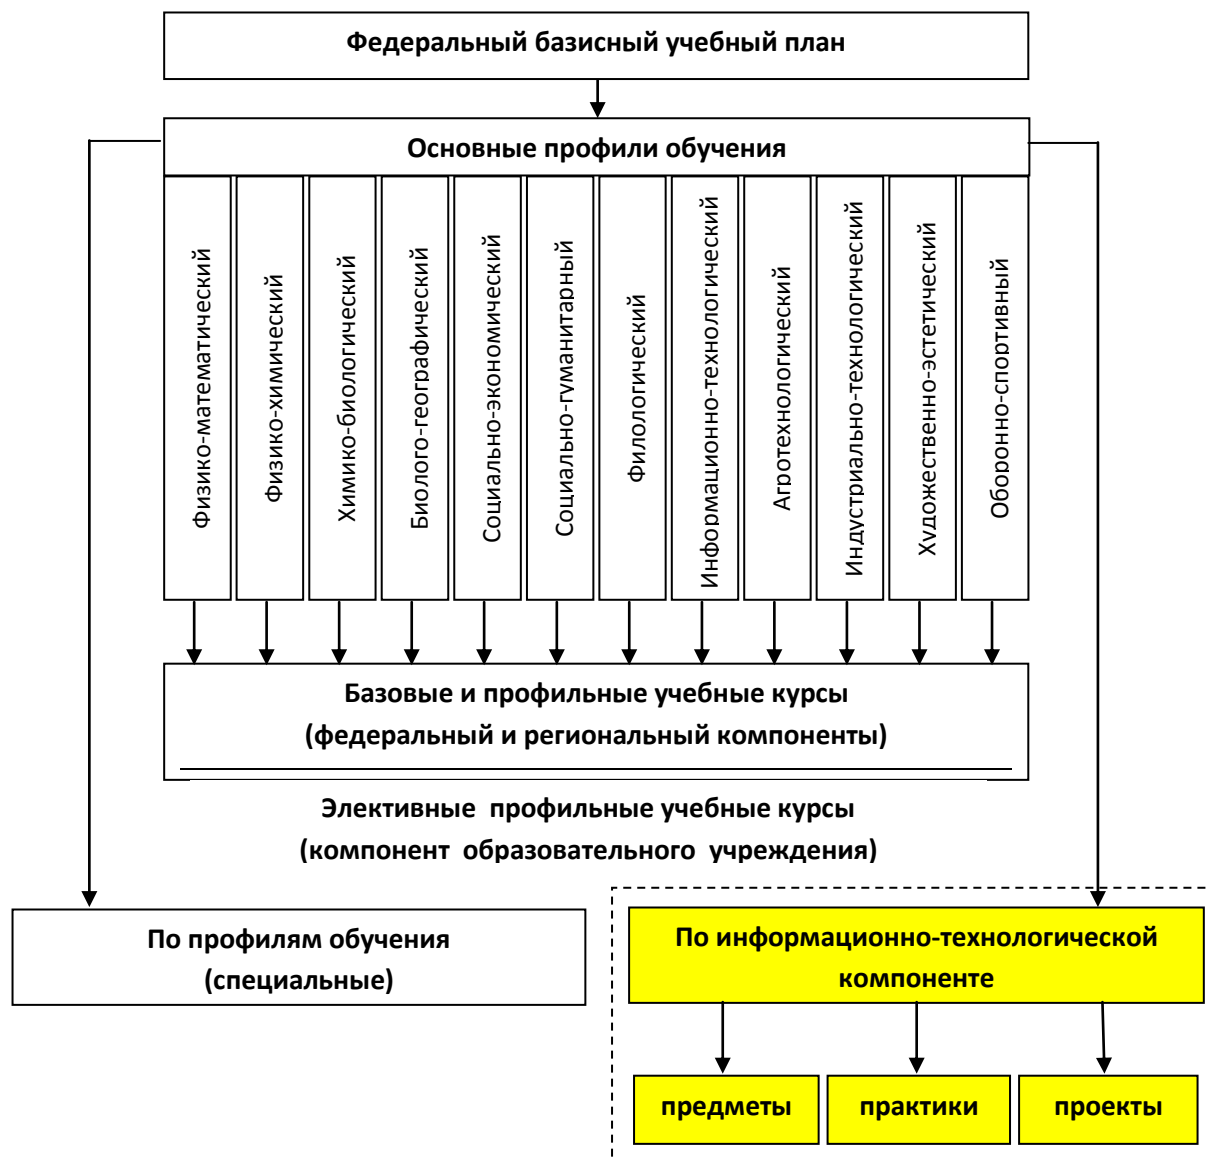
Федеральный базисный учебный план

Основные профили обучения

Физико-математический

Физико-химический

Химико-биологический

Биолого-географический

Социально-экономический

Социально-гуманитарный

Филологический

Информационно-технологический

Агротехнологический

Индустриально-технологический

Художественно-эстетический

Оборонно-спортивный

Базовые и профильные учебные курсы (федеральный и региональный компоненты)

Элективные профильные учебные курсы (компонент образовательного учреждения)

По профилям обучения (специальные)

По информационно-технологической компоненте

предметы

практики

проекты